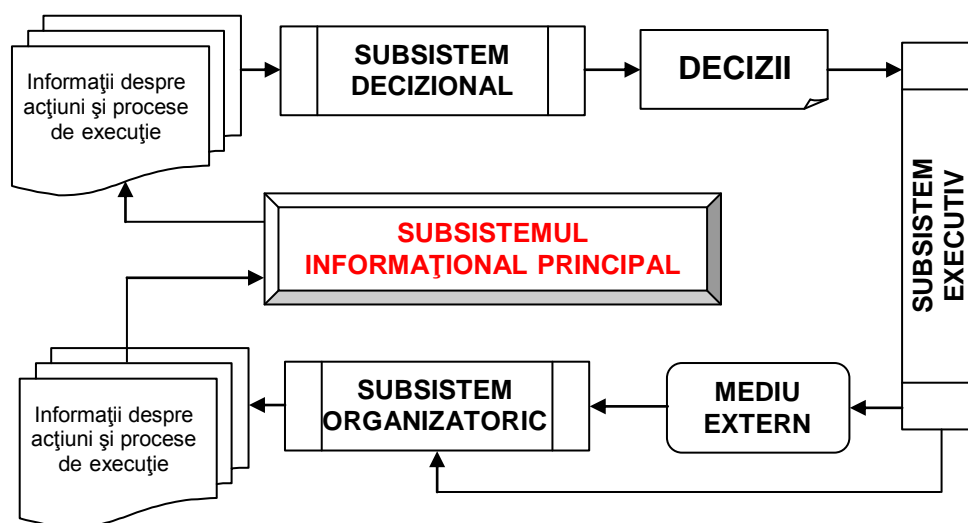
Informaţii despre acţiuni şi procese de execuţie

SUBSISTEM DECIZIONAL

DECIZII

SUBSISTEMUL INFORMAŢIONAL PRINCIPAL

SUBSISTEM EXECUTIV

Informaţii despre acţiuni şi procese de execuţie

SUBSISTEM ORGANIZATORIC

MEDIU EXTERN